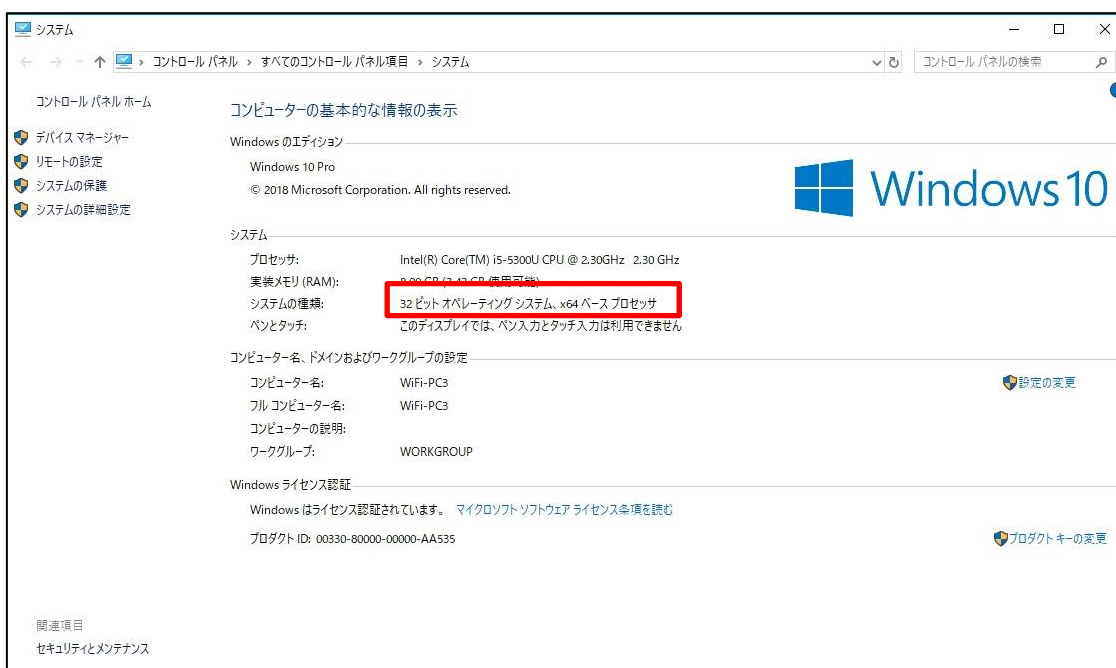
システム

コントロール パネル > すべてのコントロール パネル項目 > システム

コントロール パネルの検索

コントロール パネル ホーム

デバイス マネージャー
リモートの設定
システムの保護
システムの詳細設定

コンピューターの基本的な情報の表示

Windows のエディション

Windows 10 Pro

© 2018 Microsoft Corporation. All rights reserved.

Windows 10

システム

| | |
|---|---|
| プロセッサ: | Intel(R) Core(TM) i5-5300U CPU @ 2.30GHz 2.30 GHz |
| 実装メモリ (RAM): | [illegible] |
| システムの種類: | 32 ビット オペレーティング システム、x64 ベース プロセッサ |
| ペンとタッチ: | このディスプレイでは、ペン入力とタッチ入力は利用できません |

コンピューター名、ドメインおよびワークグループの設定

| | |
|---|---|
| コンピューター名: | WiFi-PC3 |
| フル コンピューター名: | WiFi-PC3 |
| コンピューターの説明: | |
| ワークグループ: | WORKGROUP |

設定の変更

Windows ライセンス認証

Windows はライセンス認証されています。 マイクロソフト ソフトウェア ライセンス条項を読む

プロダクト ID: 00330-80000-00000-AA535

プロダクト キーの変更

関連項目

セキュリティとメンテナンス